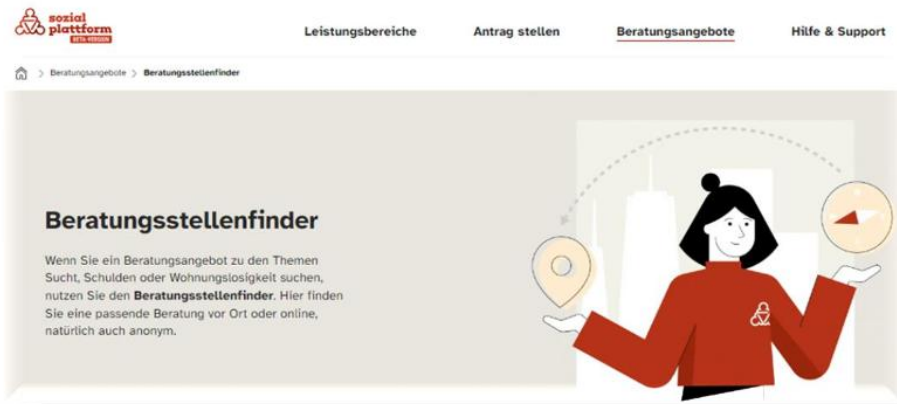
sozial plattform BETA-VERSION

Leistungsbereiche Antrag stellen Beratungsangebote Hilfe & Support

> Beratungsangebote > Beratungsstellenfinder

Beratungsstellenfinder

Wenn Sie ein Beratungsangebot zu den Themen Sucht, Schulden oder Wohnungslosigkeit suchen, nutzen Sie den **Beratungsstellenfinder**. Hier finden Sie eine passende Beratung vor Ort oder online, natürlich auch anonym.